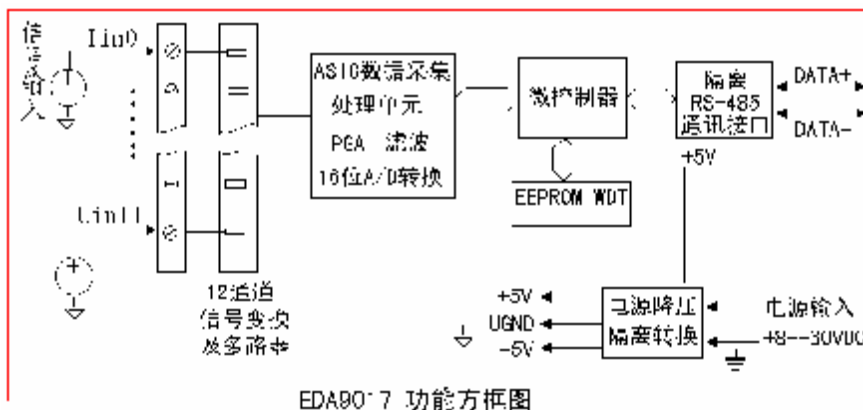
信号输入

Iin0

Iin11

ASIC数据采集处理单元
PGA 滤波
16位A/D转换

微控制器

EEPROM WDT

隔离 RS-485 通讯接口

DATA+

DATA-

+5V

12通道信号变换及多路开关

+5V

DGND

-5V

电源降压隔离转换

电源输入
+8～30VDC

EDA9017 功能方框图